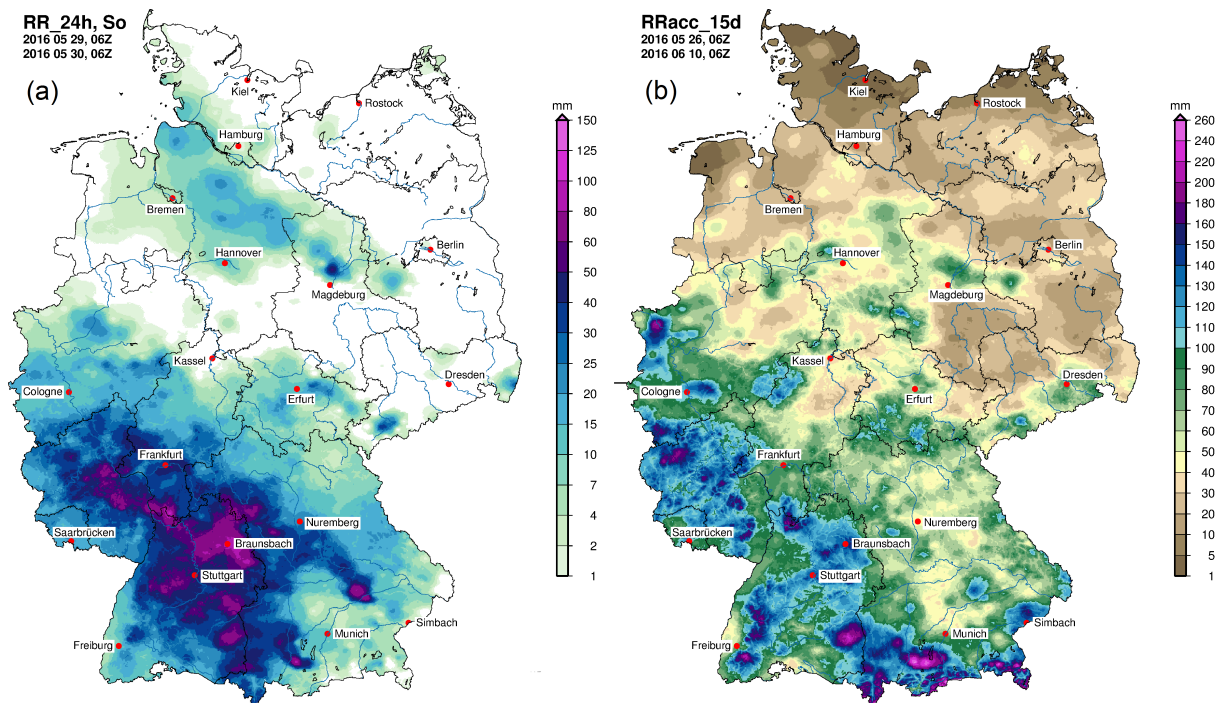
RR_24h, So
2016 05 29, 06Z
2016 05 30, 06Z

(a)

Kiel
Rostock
Hamburg
Bremen
Berlin
Hannover
Magdeburg
Kassel
Dresden
Cologne
Erfurt
Frankfurt
Nuremberg
Saarbrücken
Braunsbach
Stuttgart
Simbach
Munich
Freiburg

mm
150
125
100
80
60
50
40
30
25
20
15
10
7
4
2
1

RRacc_15d
2016 05 26, 06Z
2016 06 10, 06Z

(b)

Kiel
Rostock
Hamburg
Bremen
Berlin
Hannover
Magdeburg
Kassel
Dresden
Cologne
Erfurt
Frankfurt
Nuremberg
Saarbrücken
Braunsbach
Stuttgart
Simbach
Munich
Freiburg

mm
260
240
220
200
180
160
150
140
130
120
110
100
90
80
70
60
50
40
30
20
10
5
1